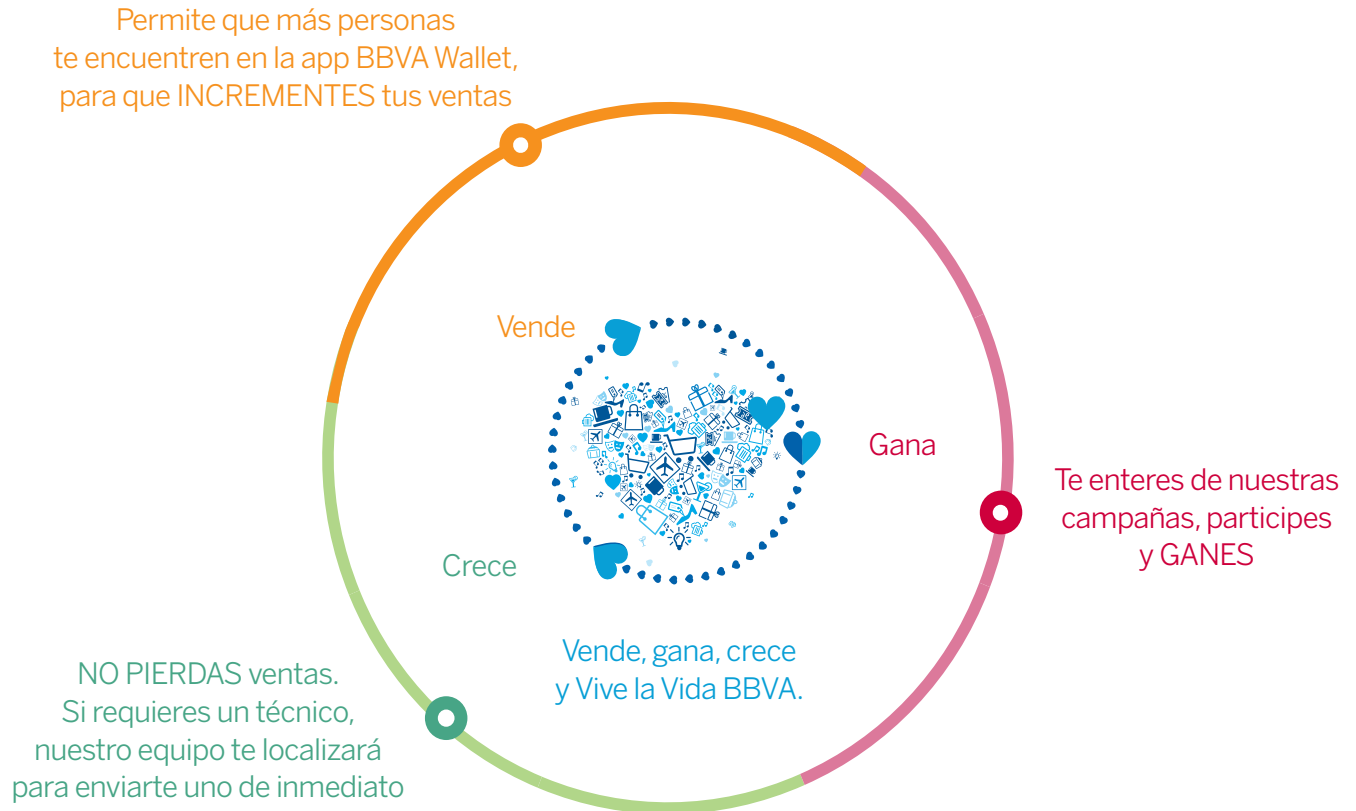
Permite que más personas te encuentren en la app BBVA Wallet, para que INCREMENTES tus ventas

Vende

Gana

Te enteres de nuestras campañas, participes y GANES

Crece

Vende, gana, crece y Vive la Vida BBVA.

NO PIERDAS ventas. Si requieres un técnico, nuestro equipo te localizará para enviarte uno de inmediato